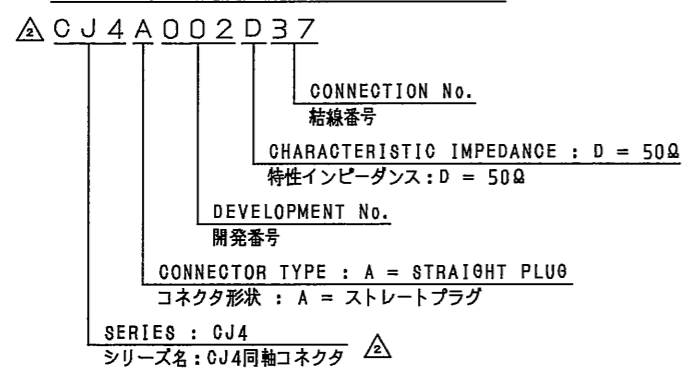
2 CJ4A002D37

CONNECTION No.
結線番号

CHARACTERISTIC IMPEDANCE : D = 50Ω
特性インピーダンス：D = 50Ω

DEVELOPMENT No.
開発番号

CONNECTOR TYPE : A = STRAIGHT PLUG
コネクタ形状 : A = ストレートプラグ

SERIES : CJ4
シリーズ名：CJ4同軸コネクタ 2